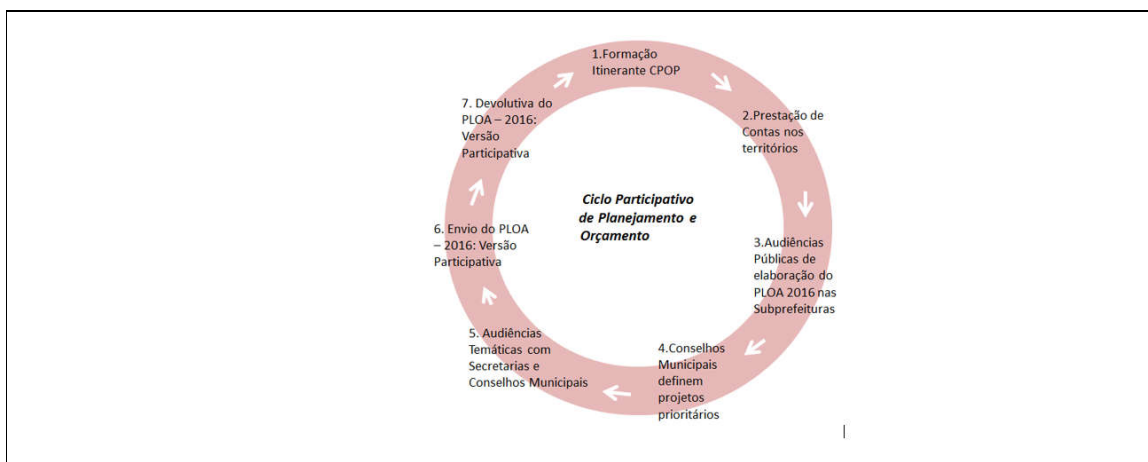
1.Formação Itinerante CPOP

2.Prestação de Contas nos territórios

3.Audiências Públicas de elaboração do PLOA 2016 nas Subprefeituras

4.Conselhos Municipais definem projetos prioritários

5. Audiências Temáticas com Secretarias e Conselhos Municipais

6. Envio do PLOA – 2016: Versão Participativa

7. Devolutiva do PLOA – 2016: Versão Participativa

Ciclo Participativo de Planejamento e Orçamento